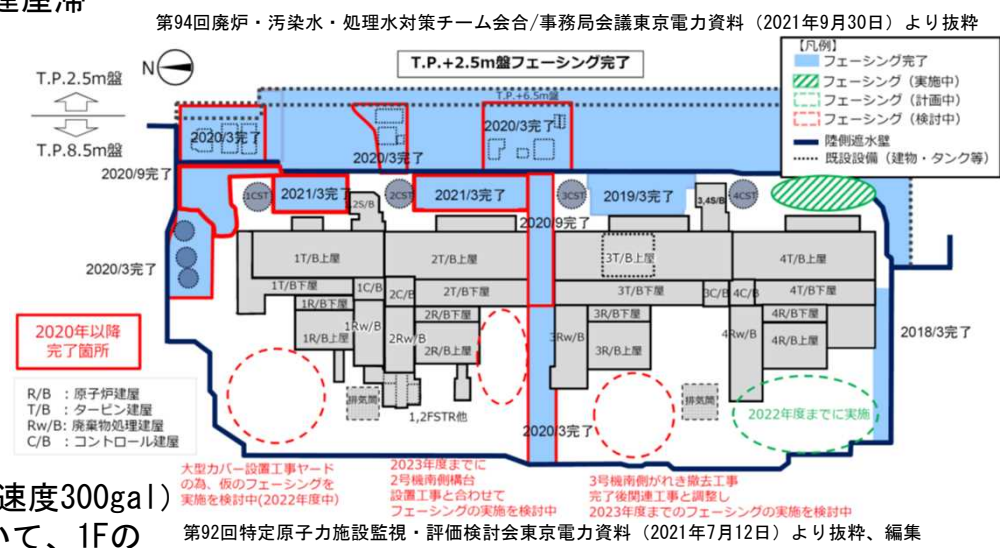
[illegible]屋滞

第94回廃炉・汚染水・処理水対策チーム会合/事務局会議東京電力資料（2021年9月30日）より抜粋

T.P.+2.5m盤フェーシング完了

【凡例】
フェーシング完了
フェーシング（実施中）
フェーシング（計画中）
フェーシング（検討中）
陸側遮水壁
既設設備（建物・タンク等）

N

T.P.2.5m盤

T.P.8.5m盤

T.P.+6.5m盤

2020/3完了

2020/3完了

2020/3完了

2020/9完了

1CST

2021/3完了

2S/B

2CST

2021/3完了

3CST

2019/3完了

3,4S/B

4CST

2020/9完了

2020/3完了

1T/B上屋

2T/B上屋

3T/B上屋

4T/B上屋

1T/B下屋

1C/B

2T/B下屋

3T/B下屋

3C/B

4C/B

4T/B下屋

1R/B下屋

2C/B

2R/B下屋

3R/B下屋

4R/B下屋

1Rw/B

2Rw/B

3Rw/B

4Rw/B

1R/B上屋

2R/B上屋

3R/B上屋

4R/B上屋

2018/3完了

2020年以降
完了箇所

排気筒

1,2FSTR他

排気筒

2022年度までに実施

R/B　：原子炉建屋
T/B　：タービン建屋
Rw/B：廃棄物処理建屋
C/B　：コントロール建屋

2020/3完了

大型カバー設置工事ヤードの為、仮のフェーシングを実施を検討中(2022年度中)

2023年度までに
2号機南側構台
設置工事と合わせて
フェーシングの実施を検討中

3号機南側がれき撤去工事
完了後関連工事と調整し
2023年度までのフェーシングの実施を検討中

速度300gal)
いて、1Fの

第92回特定原子力施設監視・評価検討会東京電力資料（2021年7月12日）より抜粋、編集